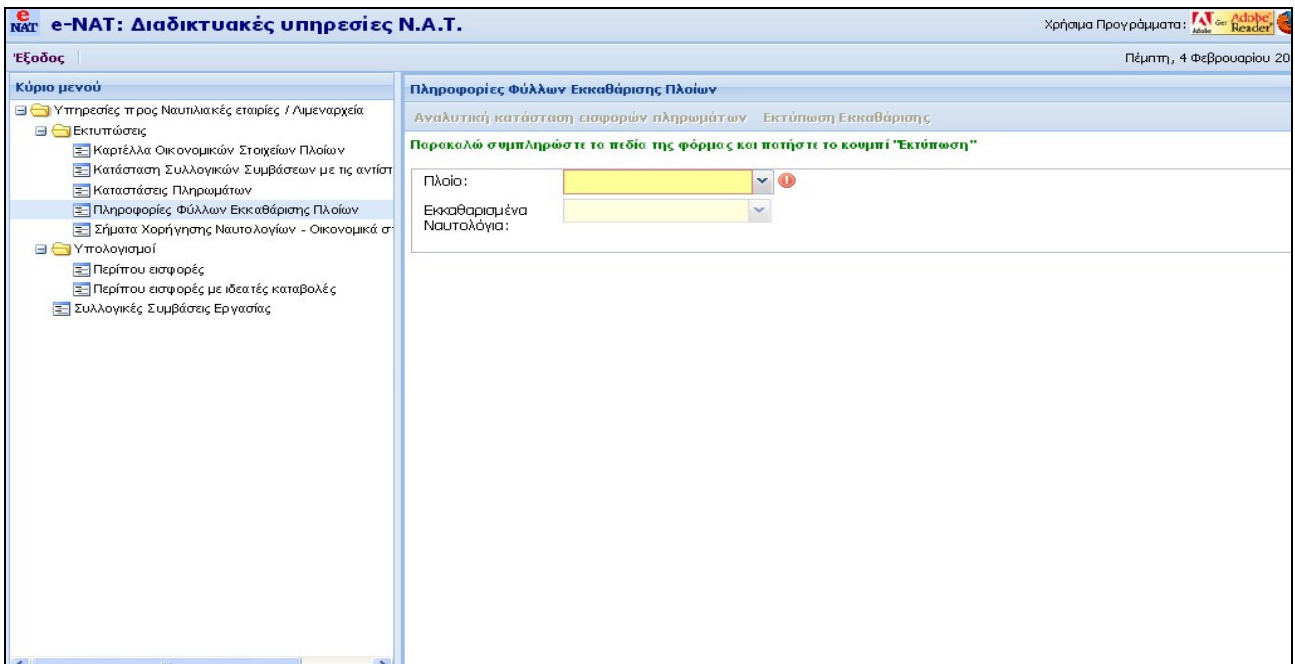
e NAT e-NAT: Διαδικτυακές υπηρεσίες Ν.Α.Τ.

Χρήσιμα Προγράμματα: Adobe Get Adobe Reader

Έξοδος

Πέμπτη, 4 Φεβρουαρίου 20

Κύριο μενού

Υπηρεσίες προς Ναυτιλιακές εταιρίες / Λιμεναρχεία
Εκτυπώσεις
Καρτέλλα Οικονομικών Στοιχείων Πλοίων
Κατάσταση Συλλογικών Συμβάσεων με τις αντίστ
Καταστάσεις Πληρωμάτων
Πληροφορίες Φύλλων Εκκαθάρισης Πλοίων
Σήματα Χορήγησης Ναυτολογίων - Οικονομικά στ
Υπολογισμοί
Περίπου εισφορές
Περίπου εισφορές με ιδεατές καταβολές
Συλλογικές Συμβάσεις Εργασίας

Πληροφορίες Φύλλων Εκκαθάρισης Πλοίων

Αναλυτική κατάσταση εισφορών πληρωμάτων   Εκτύπωση Εκκαθάρισης

Παρακαλώ συμπληρώστε τα πεδία της φόρμας και πατήστε το κουμπί "Εκτύπωση"

Πλοίο:

Εκκαθαρισμένα Ναυτολόγια: